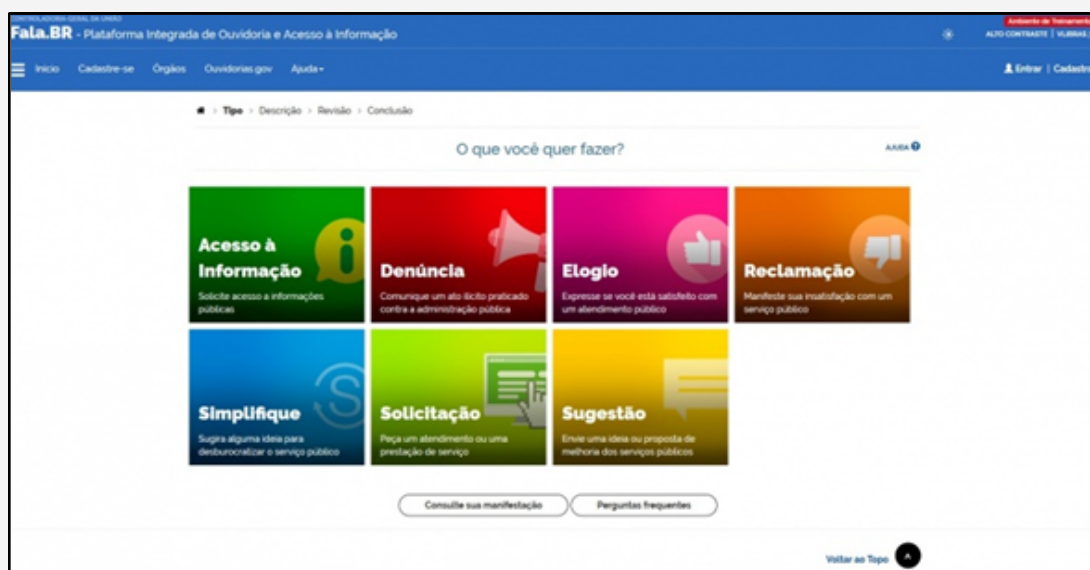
CONTROLADORIA-GERAL DA UNIÃO
Fala.BR - Plataforma Integrada de Ouvidoria e Acesso à Informação

Ambiente de Treinamento
ALTO CONTRASTE | VLIBRAS

Início Cadastre-se Órgãos Ouvidorias.gov Ajuda

Entrar | Cadastro

Tipo > Descrição > Revisão > Conclusão

O que você quer fazer?

AJUDA

Acesso à Informação
Solicite acesso a informações públicas

Denúncia
Comunique um ato ilícito praticado contra a administração pública

Elogio
Expresse se você está satisfeito com um atendimento público

Reclamação
Manifeste sua insatisfação com um serviço público

Simplifique
Sugira alguma ideia para desburocratizar o serviço público

Solicitação
Peça um atendimento ou uma prestação de serviço

Sugestão
Envie uma ideia ou proposta de melhoria dos serviços públicos

Consulte sua manifestação
Perguntas frequentes

Voltar ao Topo